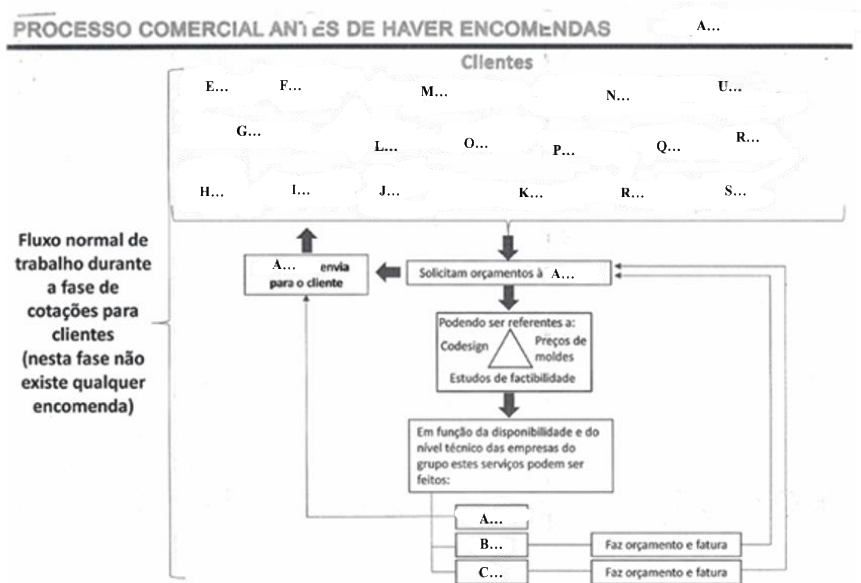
PROCESSO COMERCIAL ANTES DE HAVER ENCOMENDAS A…

Clientes

E… F… M… N… U…

G… L… O… P… Q… R…

H… I… J… K… R… S…

Fluxo normal de trabalho durante a fase de cotações para clientes (nesta fase não existe qualquer encomenda)

A… envia para o cliente

Solicitam orçamentos à A…

Podendo ser referentes a:

Codesign

Preços de moldes

Estudos de factibilidade

Em função da disponibilidade e do nível técnico das empresas do grupo estes serviços podem ser feitos:

A…

B…

Faz orçamento e fatura

C…

Faz orçamento e fatura